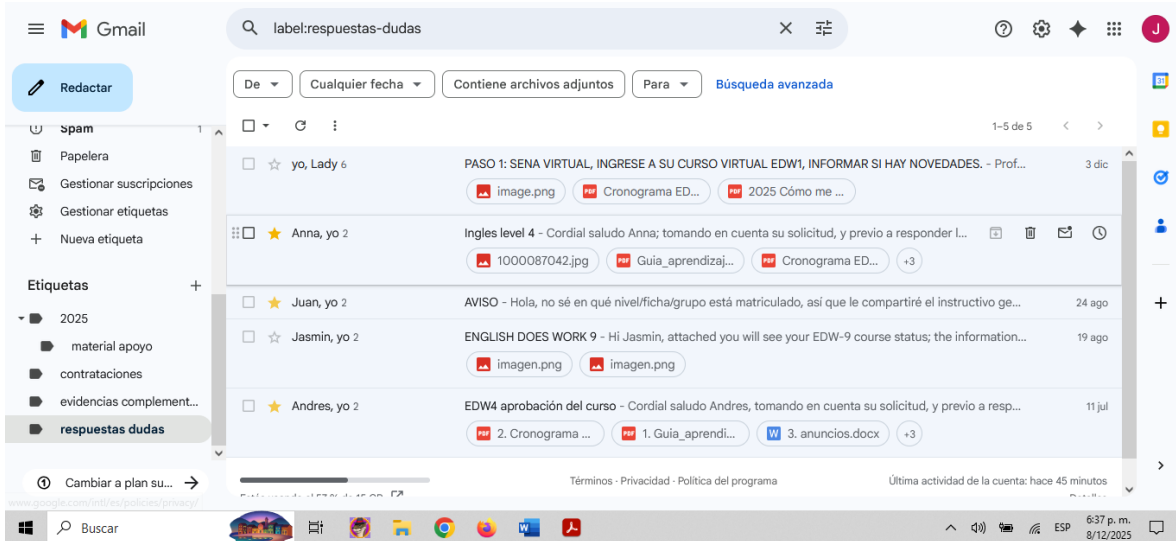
Gmail

label:respuestas-dudas

J

Redactar

De ▾ | Cualquier fecha ▾ | Contiene archivos adjuntos | Para ▾ | Búsqueda avanzada

1–5 de 5

Spam 1
Papelera
Gestionar suscripciones
Gestionar etiquetas
Nueva etiqueta

Etiquetas +
2025
material apoyo
contrataciones
evidencias complement...
respuestas dudas

Cambiar a plan su...

www.google.com/intl/es/policies/privacy/

yo, Lady 6 | PASO 1: SENA VIRTUAL, INGRESE A SU CURSO VIRTUAL EDW1, INFORMAR SI HAY NOVEDADES. - Prof... | 3 dic
image.png | Cronograma ED... | 2025 Cómo me ...

Anna, yo 2 | Ingles level 4 - Cordial saludo Anna; tomando en cuenta su solicitud, y previo a responder l...
1000087042.jpg | Guia_aprendizaj... | Cronograma ED... | +3

Juan, yo 2 | AVISO - Hola, no sé en qué nivel/ficha/grupo está matriculado, así que le compartiré el instructivo ge... | 24 ago

Jasmin, yo 2 | ENGLISH DOES WORK 9 - Hi Jasmin, attached you will see your EDW-9 course status; the information... | 19 ago
imagen.png | imagen.png

Andres, yo 2 | EDW4 aprobación del curso - Cordial saludo Andres, tomando en cuenta su solicitud, y previo a resp... | 11 jul
2. Cronograma ... | 1. Guia_aprendi... | 3. anuncios.docx | +3

Términos · Privacidad · Política del programa
Última actividad de la cuenta: hace 45 minutos
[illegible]
Detalles

Buscar
ESP
6:37 p. m.
8/12/2025